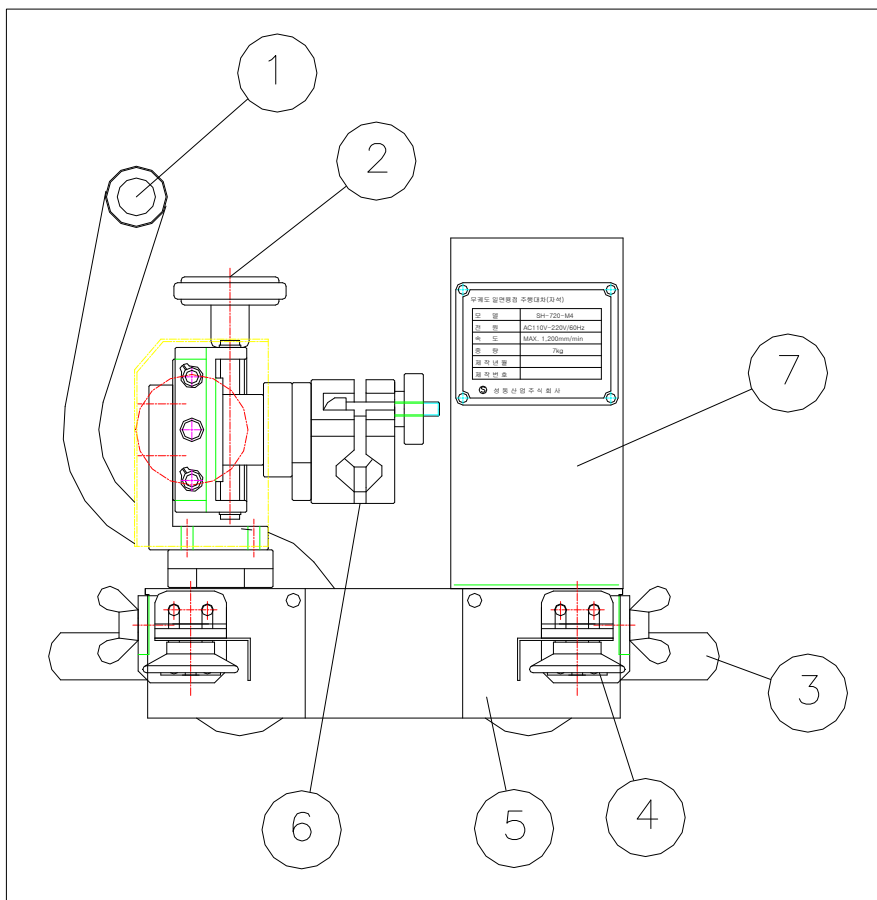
1

2

무궤도 일면용접 주행대차(자석)

| 모 델 | SH-720-M4 |
|---|---|
| 전 원 | AC110V-220V/60Hz |
| 속 도 | MAX. 1,200mm/min |
| 중 량 | 7kg |
| 제작년월 | |
| 제작번호 | |

성동산업주식회사

7

3

6

5

4